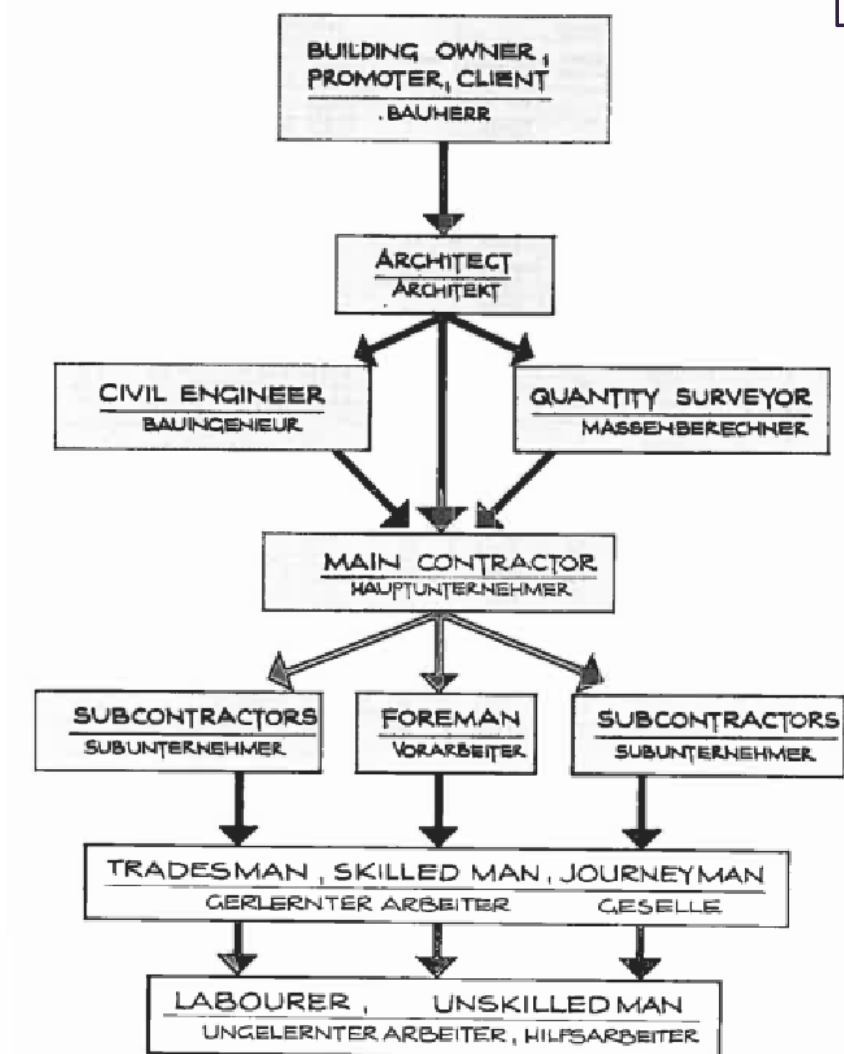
BUILDING OWNER, PROMOTER, CLIENT
BAUHERR

ARCHITECT
ARCHITEKT

CIVIL ENGINEER
BAUINGENIEUR

QUANTITY SURVEYOR
MASSENBERECHNER

MAIN CONTRACTOR
HAUPTUNTERNEHMER

SUBCONTRACTORS
SUBUNTERNEHMER

FOREMAN
VORARBEITER

SUBCONTRACTORS
SUBUNTERNEHMER

TRADESMAN, SKILLED MAN, JOURNEYMAN
GERLERNTER ARBEITER GESELLE

LABOURER, UNSKILLED MAN
UNGELERNTER ARBEITER, HILFSARBEITER